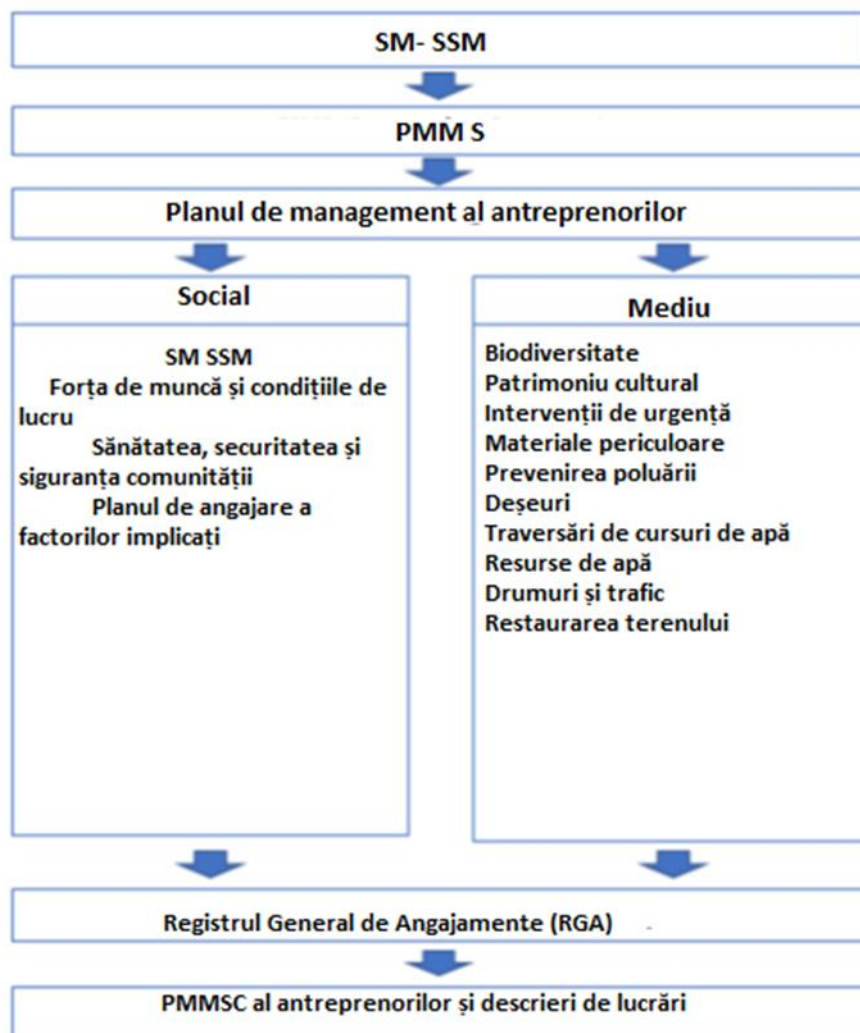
SM- SSM

PMM S

Planul de management al antreprenorilor

Social

SM SSM
Forța de muncă și condițiile de lucru
Sănătatea, securitatea și siguranța comunității
Planul de angajare a factorilor implicați

Mediu

Biodiversitate
Patrimoniu cultural
Intervenții de urgență
Materiale periculoare
Prevenirea poluării
Deșeuri
Traversări de cursuri de apă
Resurse de apă
Drumuri și trafic
Restaurarea terenului

Registrul General de Angajamente (RGA)

PMMSC al antreprenorilor și descrieri de lucrări